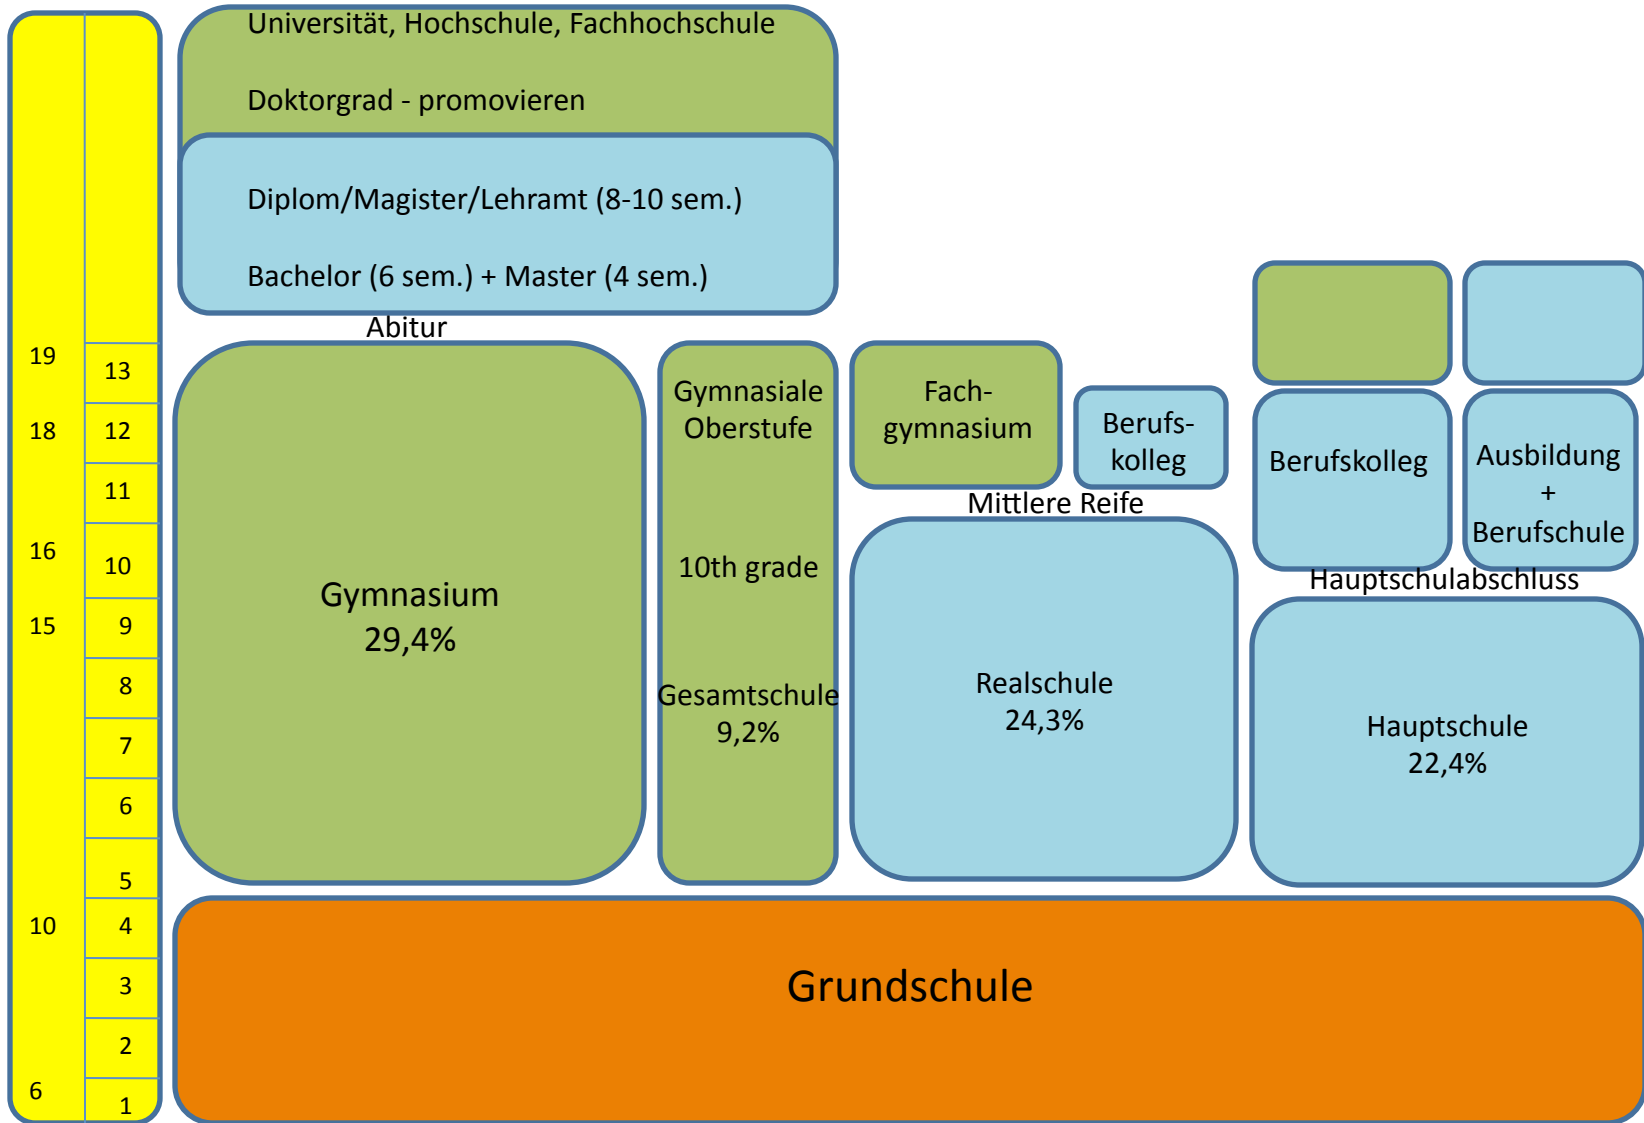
Universität, Hochschule, Fachhochschule

Doktorgrad - promovieren

Diplom/Magister/Lehramt (8-10 sem.)

Bachelor (6 sem.) + Master (4 sem.)

Abitur

| 19 | 13 |
| 18 | 12 |
|  | 11 |
| 16 | 10 |
| 15 | 9 |
|  | 8 |
|  | 7 |
|  | 6 |
|  | 5 |
| 10 | 4 |
|  | 3 |
|  | 2 |
| 6 | 1 |

Gymnasium
29,4%

Gymnasiale Oberstufe

10th grade

Gesamtschule
9,2%

Fach-gymnasium

Berufs-kolleg

Mittlere Reife

Realschule
24,3%

Berufskolleg

Ausbildung
+
Berufschule

Hauptschulabschluss

Hauptschule
22,4%

Grundschule